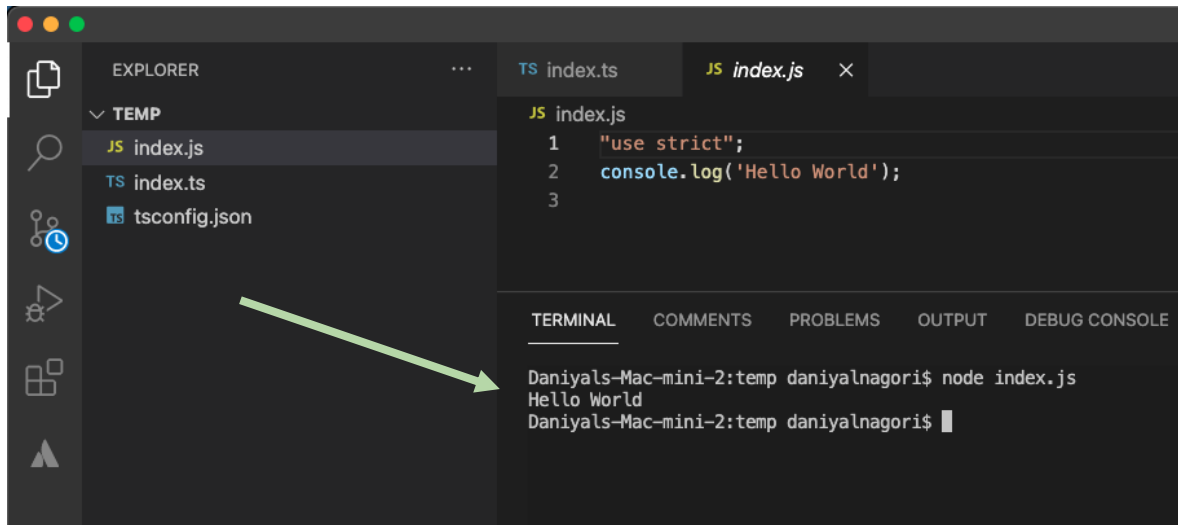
EXPLORER ...

TEMP

JS index.js

TS index.ts

TS tsconfig.json

TS index.ts

JS index.js ×

JS index.js

1 "use strict";
2 console.log('Hello World');
3

TERMINAL COMMENTS PROBLEMS OUTPUT DEBUG CONSOLE

Daniyals-Mac-mini-2:temp daniyalnagori$ node index.js
Hello World
Daniyals-Mac-mini-2:temp daniyalnagori$